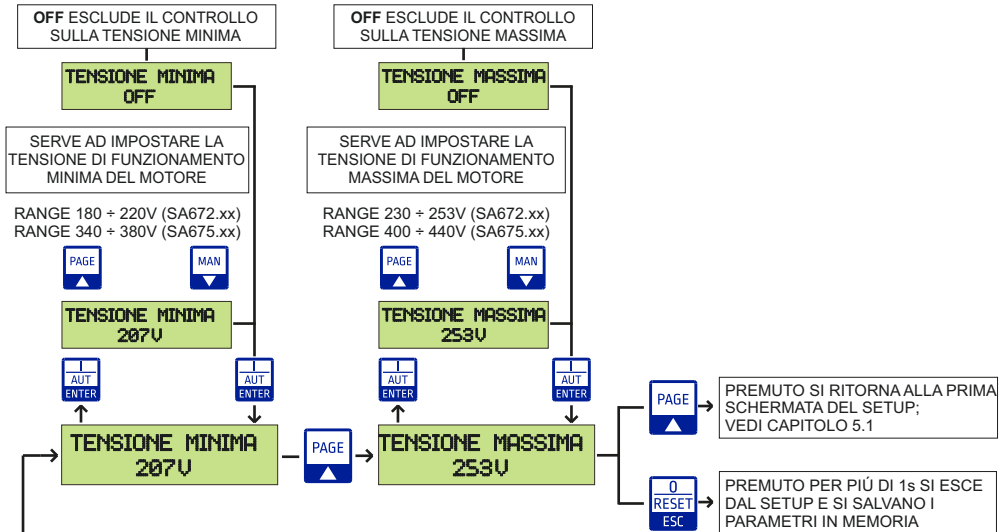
OFF ESCLUDE IL CONTROLLO SULLA TENSIONE MINIMA

TENSIONE MINIMA
OFF

SERVE AD IMPOSTARE LA TENSIONE DI FUNZIONAMENTO MINIMA DEL MOTORE

RANGE 180 ÷ 220V (SA672.xx)
RANGE 340 ÷ 380V (SA675.xx)

PAGE ▲

MAN ▼

TENSIONE MINIMA
207V

I AUT ENTER

I AUT ENTER

TENSIONE MINIMA
207V

PAGE ▲

OFF ESCLUDE IL CONTROLLO SULLA TENSIONE MASSIMA

TENSIONE MASSIMA
OFF

SERVE AD IMPOSTARE LA TENSIONE DI FUNZIONAMENTO MASSIMA DEL MOTORE

RANGE 230 ÷ 253V (SA672.xx)
RANGE 400 ÷ 440V (SA675.xx)

PAGE ▲

MAN ▼

TENSIONE MASSIMA
253V

I AUT ENTER

I AUT ENTER

TENSIONE MASSIMA
253V

PAGE ▲

PREMUTO SI RITORNA ALLA PRIMA SCHERMATA DEL SETUP; VEDI CAPITOLO 5.1

0 RESET ESC

PREMUTO PER PIÚ DI 1s SI ESCE DAL SETUP E SI SALVANO I PARAMETRI IN MEMORIA